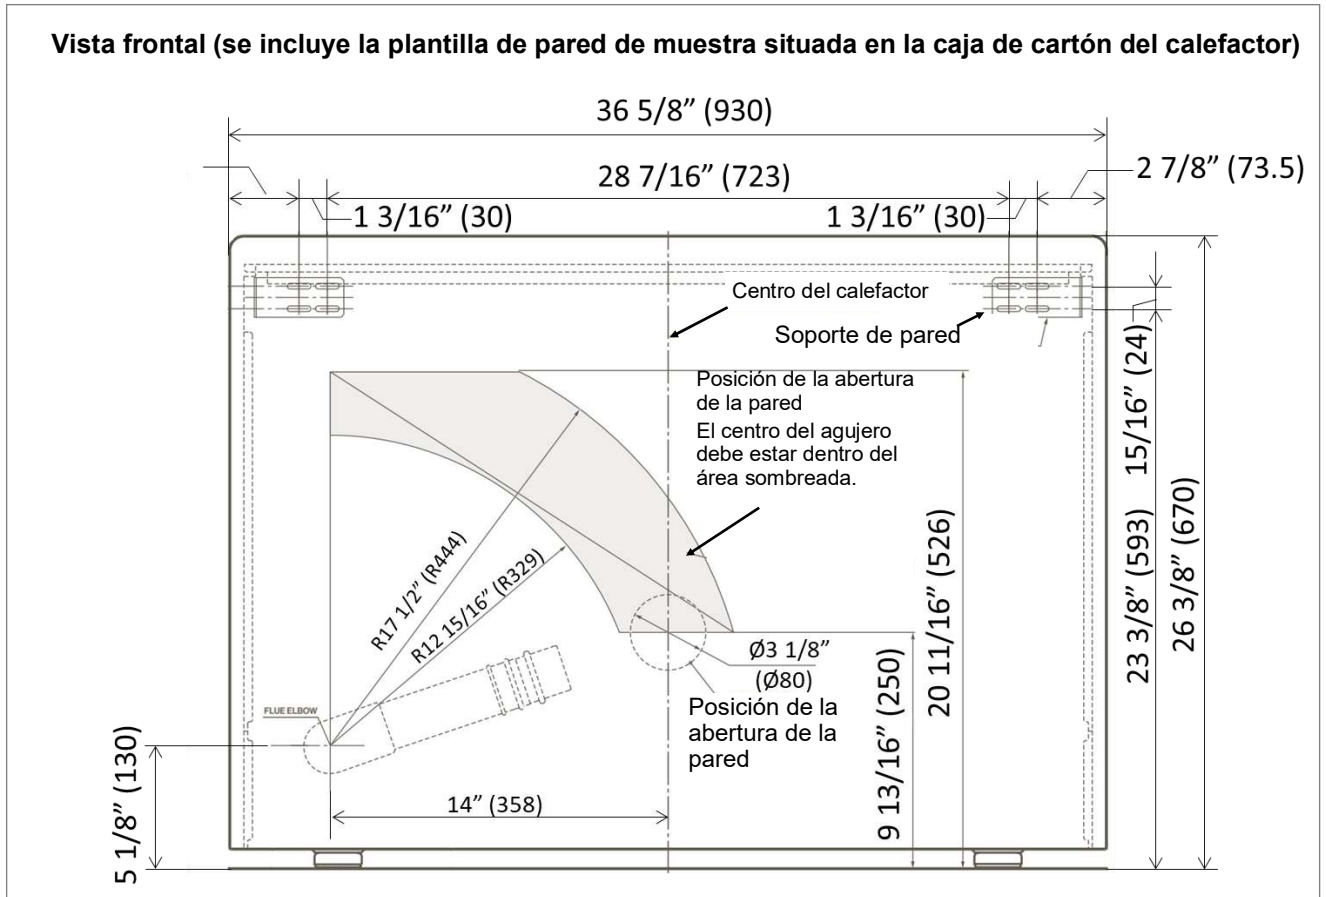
Vista frontal (se incluye la plantilla de pared de muestra situada en la caja de cartón del calefactor)

36 5/8" (930)

28 7/16" (723)

2 7/8" (73.5)

1 3/16" (30)

1 3/16" (30)

Centro del calefactor

Soporte de pared

15/16" (24)

Posición de la abertura de la pared

El centro del agujero debe estar dentro del área sombreada.

R17 1/2" (R444)

R12 15/16" (R329)

20 11/16" (526)

23 3/8" (593)

26 3/8" (670)

Ø3 1/8" (Ø80)

Posición de la abertura de la pared

9 13/16" (250)

FLUE ELBOW

5 1/8" (130)

14" (358)